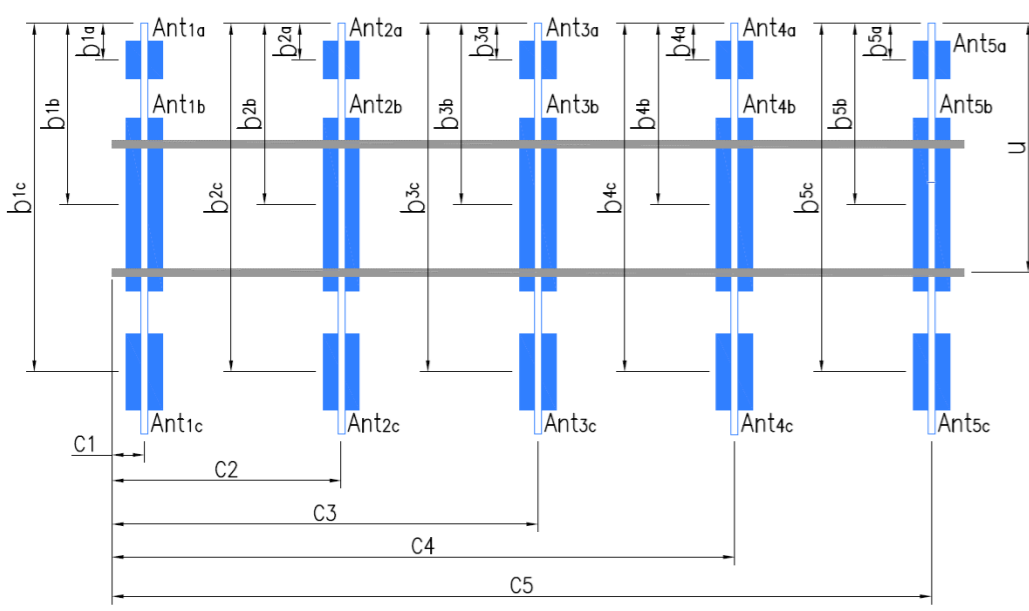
$b_{1a}$ $Ant_{1a}$ $b_{2a}$ $Ant_{2a}$ $b_{3a}$ $Ant_{3a}$ $b_{4a}$ $Ant_{4a}$ $b_{5a}$ $Ant_{5a}$

$b_{1b}$ $Ant_{1b}$ $b_{2b}$ $Ant_{2b}$ $b_{3b}$ $Ant_{3b}$ $b_{4b}$ $Ant_{4b}$ $b_{5b}$ $Ant_{5b}$

U

$b_{1c}$ $b_{2c}$ $b_{3c}$ $b_{4c}$ $b_{5c}$

$Ant_{1c}$ $Ant_{2c}$ $Ant_{3c}$ $Ant_{4c}$ $Ant_{5c}$

C1

C2

C3

C4

C5